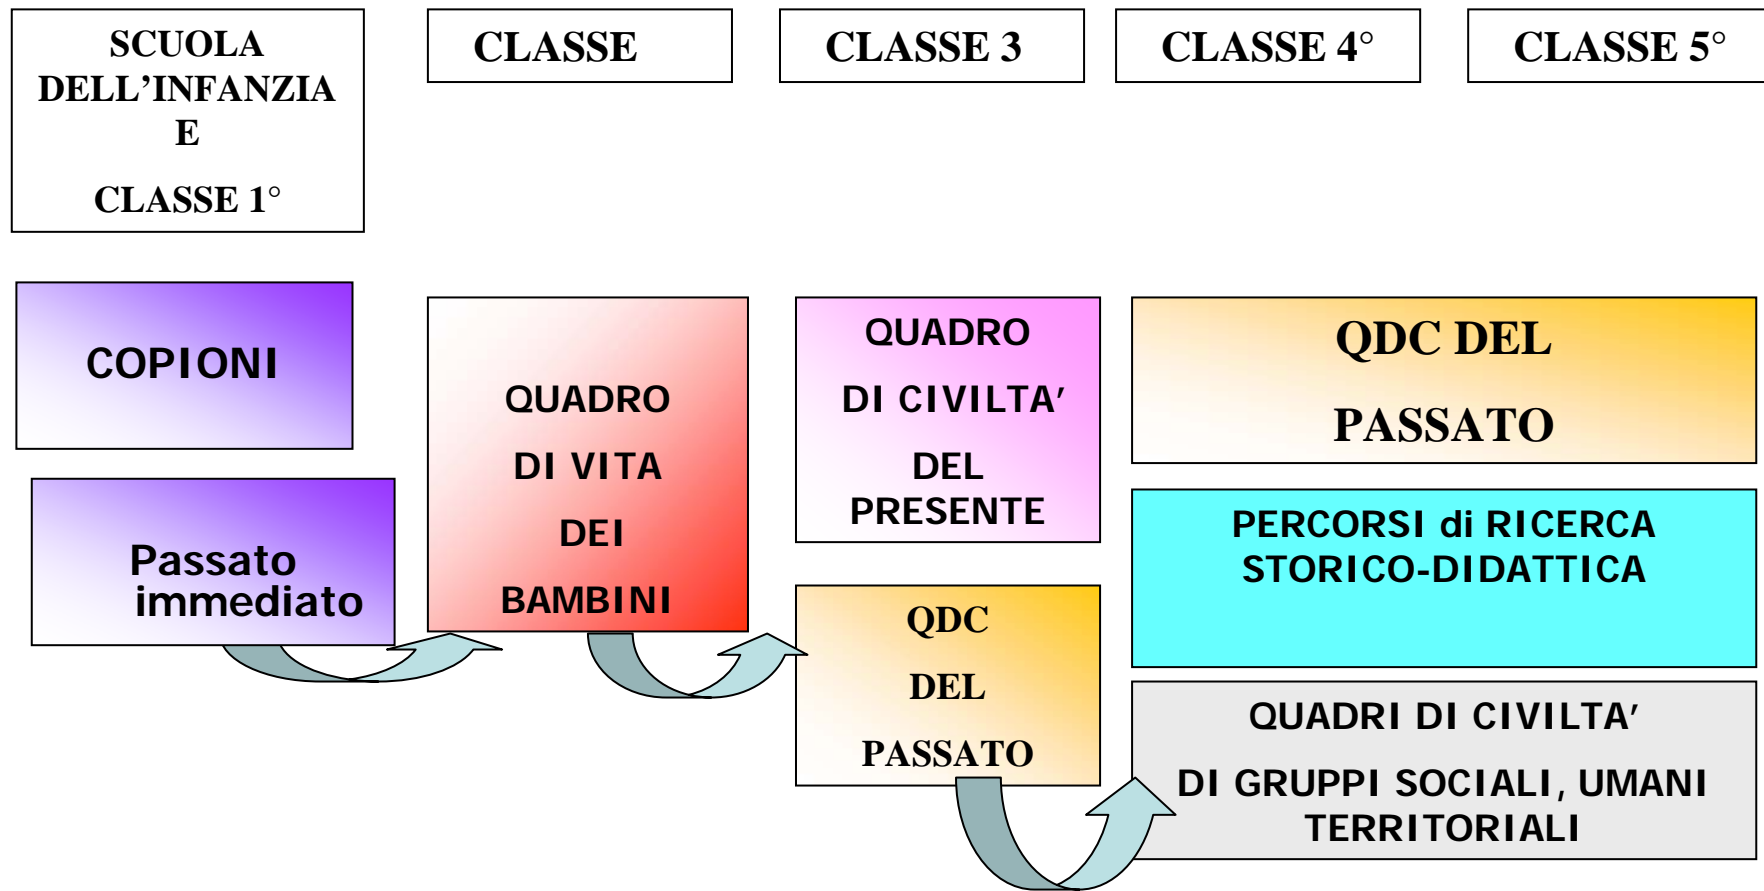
SCUOLA DELL’INFANZIA E

CLASSE 1°

CLASSE

CLASSE 3

CLASSE 4°

CLASSE 5°

COPIONI

Passato immediato

QUADRO

DI VITA

DEI

BAMBINI

QUADRO

DI CIVILTA’

DEL PRESENTE

QDC

DEL

PASSATO

QDC DEL

PASSATO

PERCORSI di RICERCA STORICO-DIDATTICA

QUADRI DI CIVILTA’

DI GRUPPI SOCIALI, UMANI TERRITORIALI